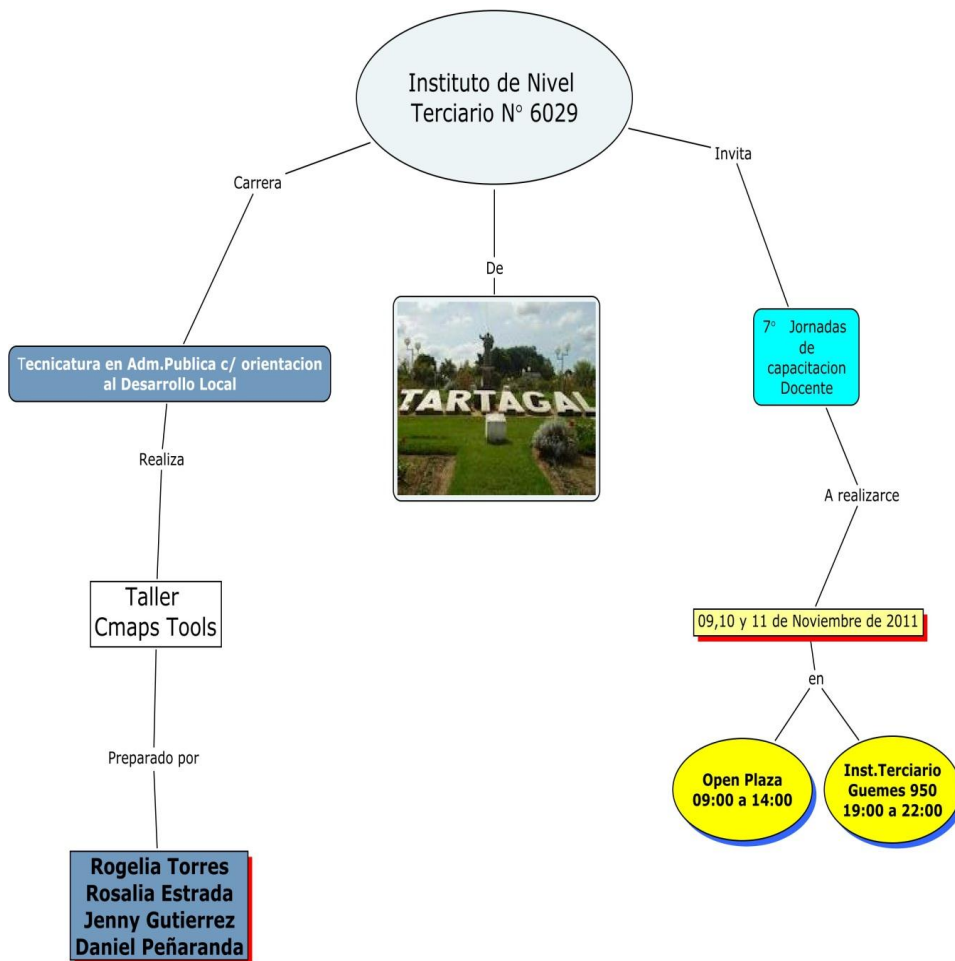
Instituto de Nivel Terciario N° 6029

Carrera

De

Invita

Tecnicatura en Adm.Publica c/ orientacion al Desarrollo Local

TARTAGAL

7° Jornadas de capacitacion Docente

Realiza

A realizarce

Taller Cmaps Tools

09,10 y 11 de Noviembre de 2011

en

Preparado por

Open Plaza 09:00 a 14:00

Inst.Terciario Guemes 950 19:00 a 22:00

Rogelia Torres
Rosalia Estrada
Jenny Gutierrez
Daniel Peñaranda